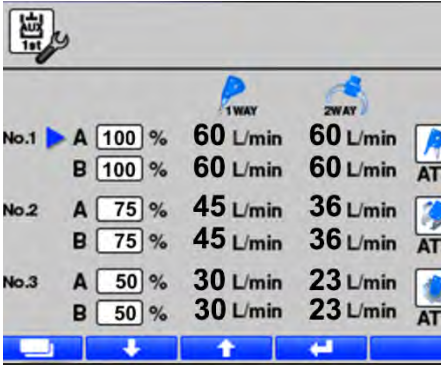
1st

1WAY 2WAY

| | | | | | |
|---|---|---|---|---|---|
| No.1 | A | 100 % | 60 L/min | 60 L/min | AT |
| | B | 100 % | 60 L/min | 60 L/min | |
| No.2 | A | 75 % | 45 L/min | 36 L/min | AT |
| | B | 75 % | 45 L/min | 36 L/min | |
| No.3 | A | 50 % | 30 L/min | 23 L/min | AT |
| | B | 50 % | 30 L/min | 23 L/min | |